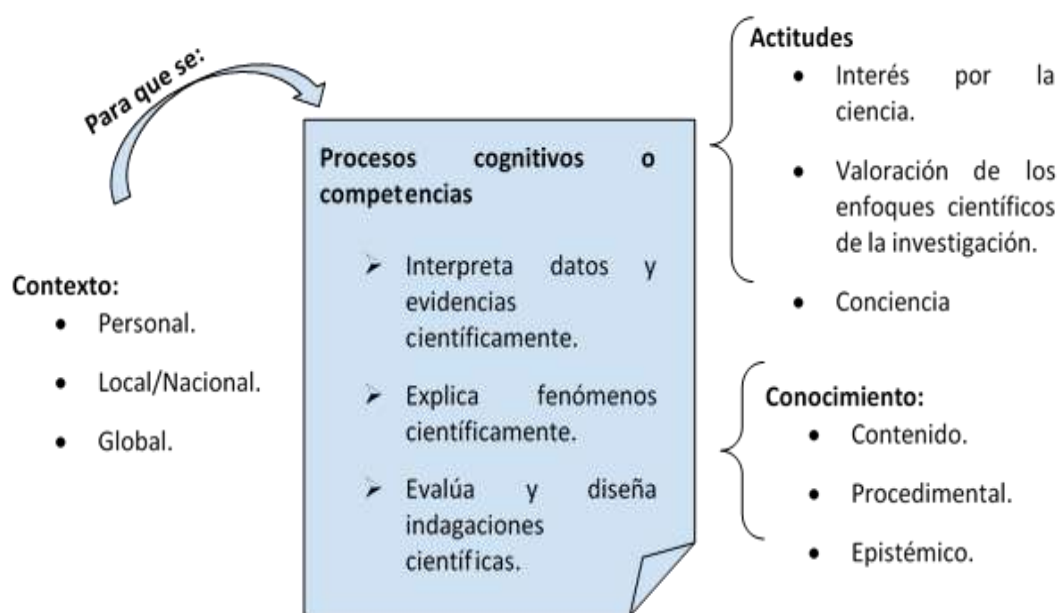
Para que se:

Contexto:
- Personal.
- Local/Nacional.
- Global.

Procesos cognitivos o competencias
- Interpreta datos y evidencias científicamente.
- Explica fenómenos científicamente.
- Evalúa y diseña indagaciones científicas.

Actitudes
- Interés por la ciencia.
- Valoración de los enfoques científicos de la investigación.
- Conciencia

Conocimiento:
- Contenido.
- Procedimental.
- Epistémico.